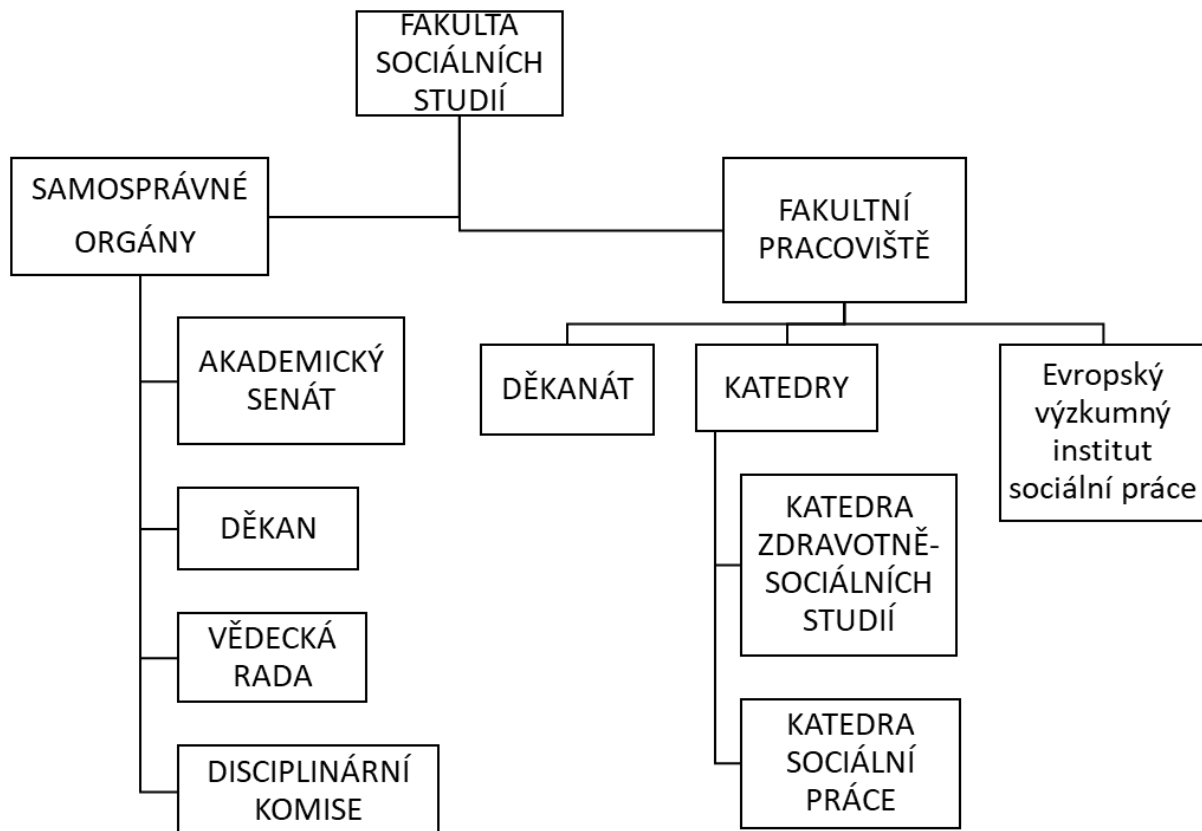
FAKULTA SOCIÁLNÍCH STUDIÍ

SAMOSPRÁVNÉ ORGÁNY

FAKULTNÍ PRACOVIŠTĚ

AKADEMICKÝ SENÁT

DĚKANÁT

KATEDRY

Evropský výzkumný institut sociální práce

DĚKAN

KATEDRA ZDRAVOTNĚ-SOCIÁLNÍCH STUDIÍ

VĚDECKÁ RADA

KATEDRA SOCIÁLNÍ PRÁCE

DISCIPLINÁRNÍ KOMISE